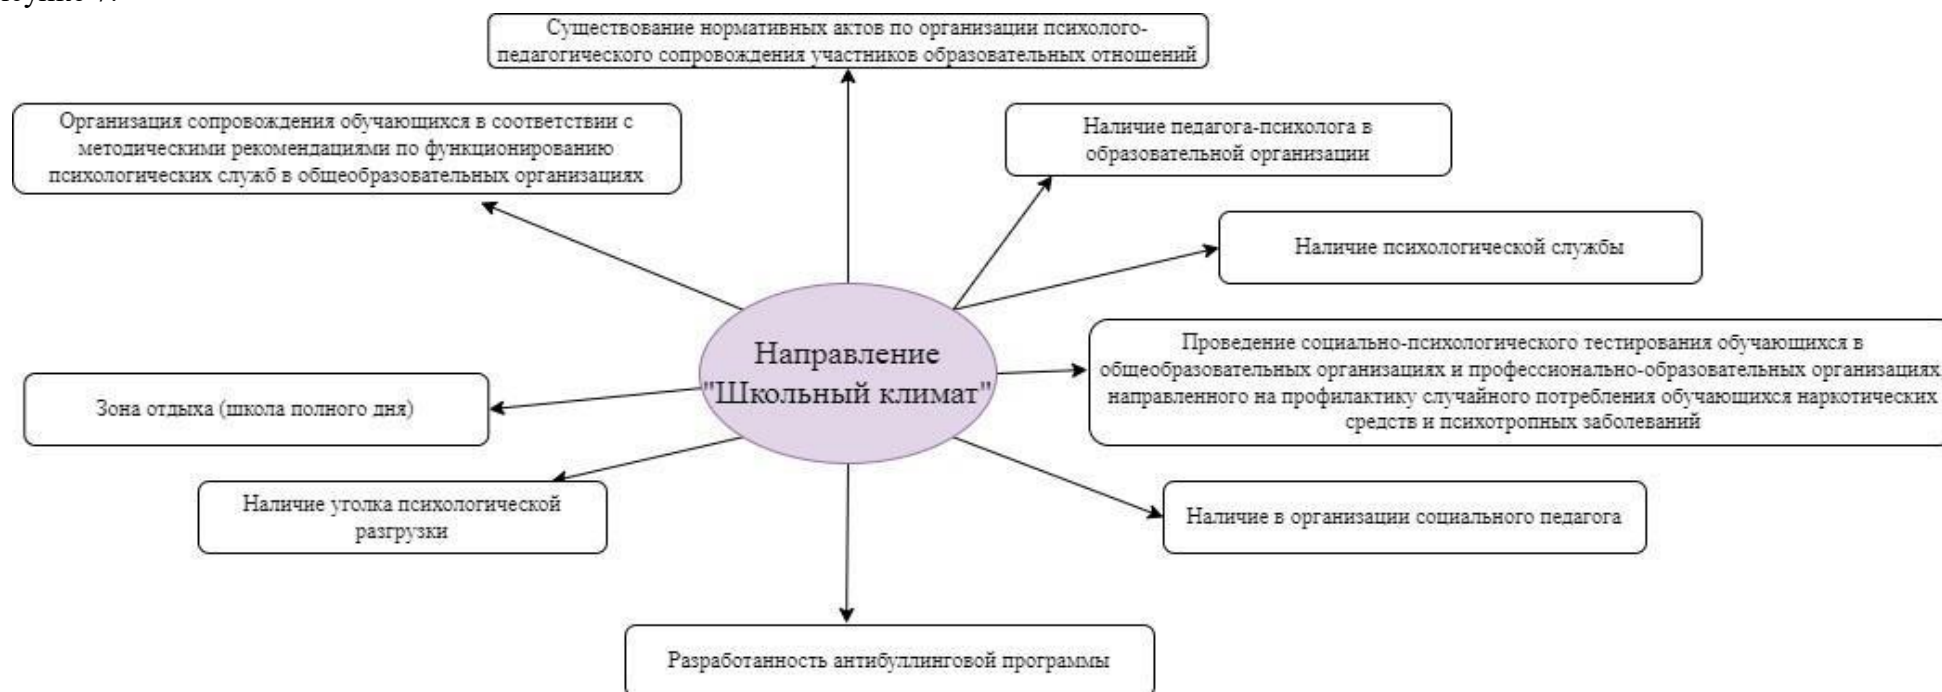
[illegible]

Существование нормативных актов по организации психолого-педагогического сопровождения участников образовательных отношений

Организация сопровождения обучающихся в соответствии с методическими рекомендациями по функционированию психологических служб в общеобразовательных организациях

Наличие педагога-психолога в образовательной организации

Наличие психологической службы

Направление "Школьный климат"

Проведение социально-психологического тестирования обучающихся в общеобразовательных организациях и профессионально-образовательных организациях направленного на профилактику случайного потребления обучающихся наркотических средств и психотропных заболеваний

Зона отдыха (школа полного дня)

Наличие уголка психологической разгрузки

Наличие в организации социального педагога

Разработанность антибуллинговой программы